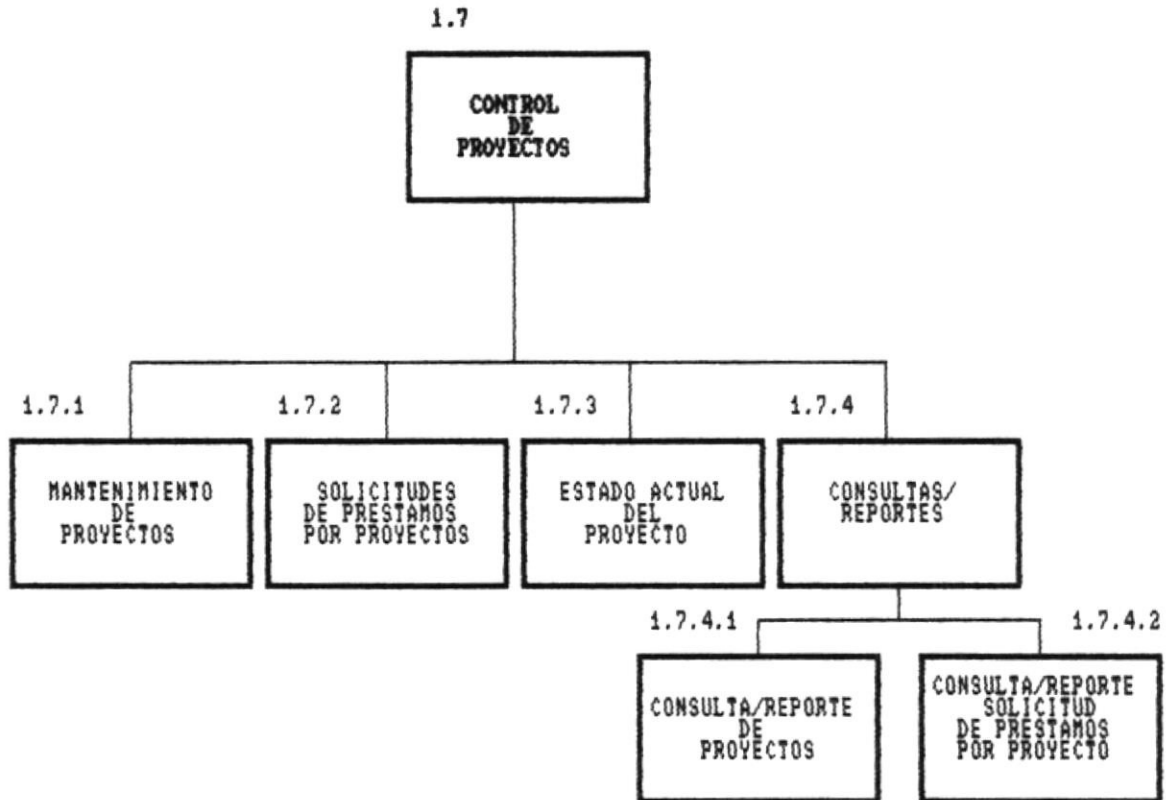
1.7

CONTROL DE PROYECTOS

1.7.1

MANTENIMIENTO DE PROYECTOS

1.7.2

SOLICITUDES DE PRESTAMOS POR PROYECTOS

1.7.3

ESTADO ACTUAL DEL PROYECTO

1.7.4

CONSULTAS/ REPORTES

1.7.4.1

CONSULTA/REPORTE DE PROYECTOS

1.7.4.2

CONSULTA/REPORTE SOLICITUD DE PRESTAMOS POR PROYECTO